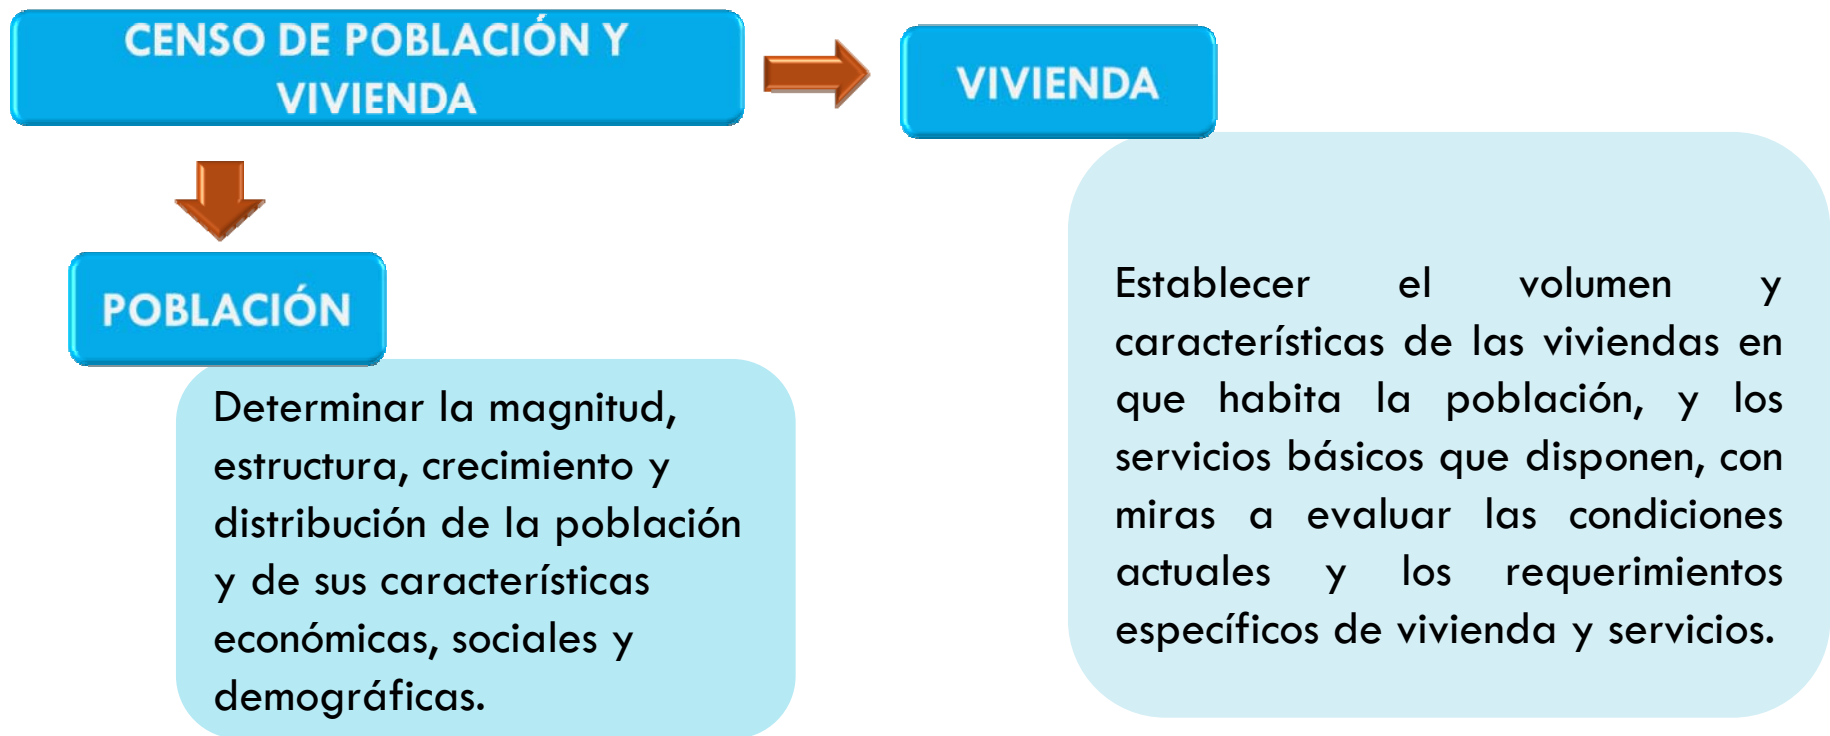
CENSO DE POBLACIÓN Y VIVIENDA

VIVIENDA

POBLACIÓN

Determinar la magnitud, estructura, crecimiento y distribución de la población y de sus características económicas, sociales y demográficas.

Establecer el volumen y características de las viviendas en que habita la población, y los servicios básicos que disponen, con miras a evaluar las condiciones actuales y los requerimientos específicos de vivienda y servicios.